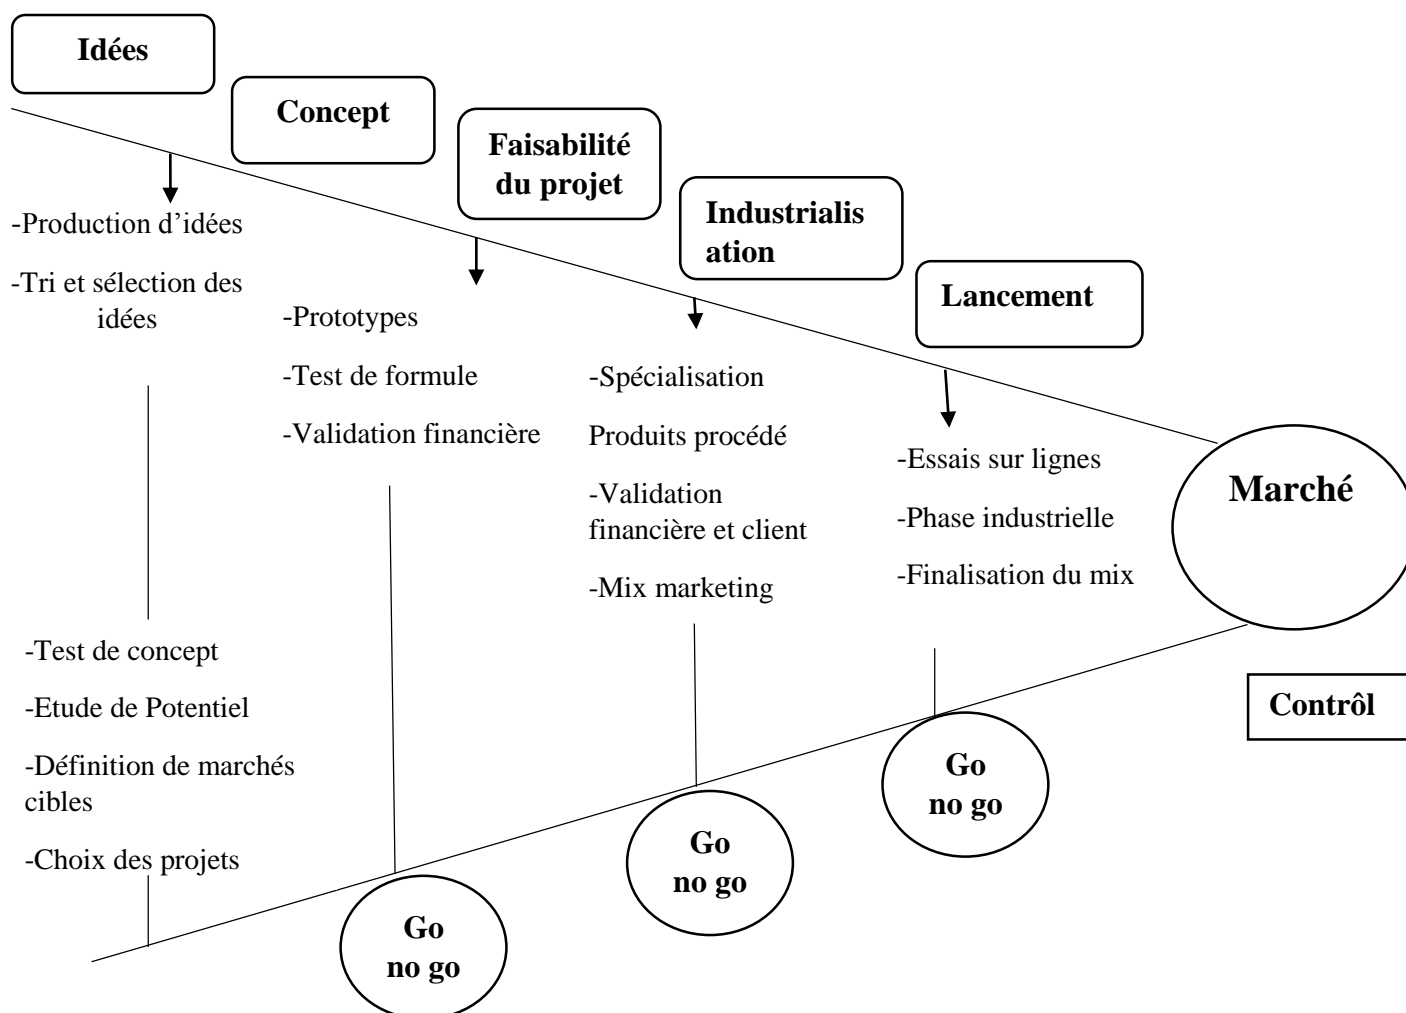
Idées

Concept

Faisabilité du projet

Industrialisation

Lancement

-Production d'idées

-Tri et sélection des idées

-Prototypes

-Test de formule

-Validation financière

-Spécialisation

Produits procédé

-Validation financière et client

-Mix marketing

-Essais sur lignes

-Phase industrielle

-Finalisation du mix

Marché

-Test de concept

-Etude de Potentiel

-Définition de marchés cibles

-Choix des projets

Contrôl

Go no go

Go no go

Go no go